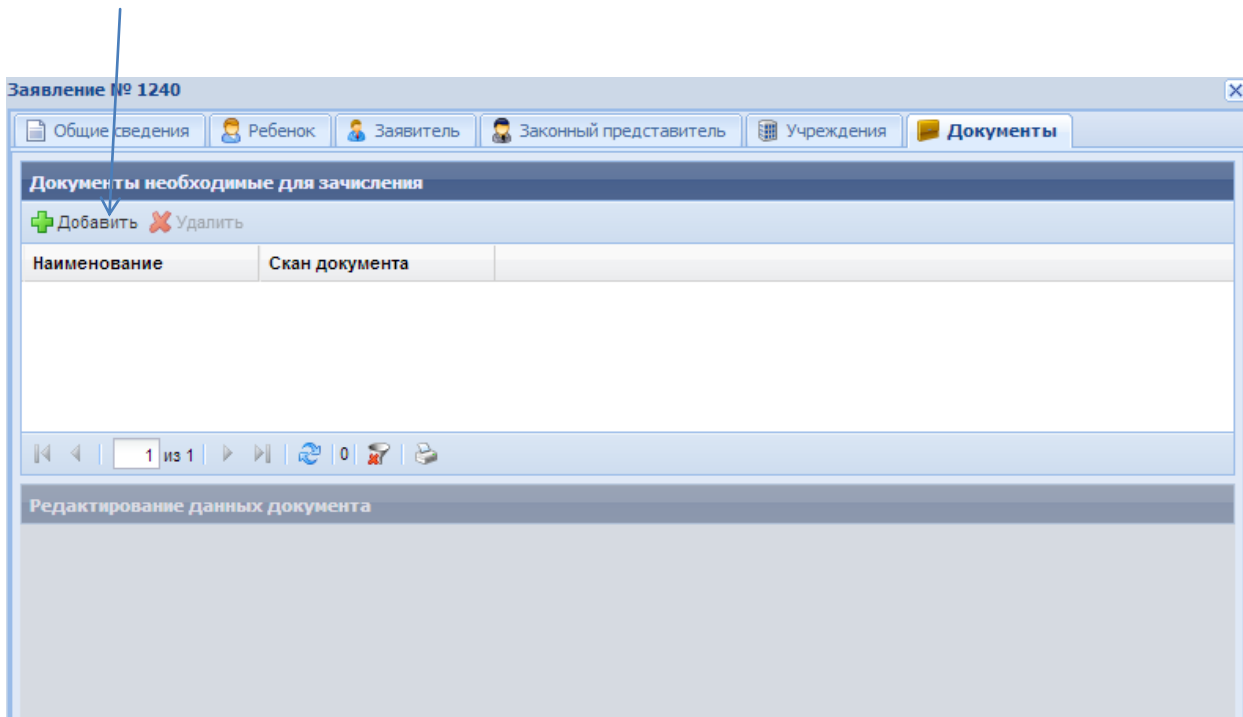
Заявление № 1240

Общие сведения | Ребенок | Заявитель | Законный представитель | Учреждения | Документы

Документы необходимые для зачисления

Добавить Удалить

| Наименование | Скан документа |
|---|---|

1 из 1 | 0

Редактирование данных документа